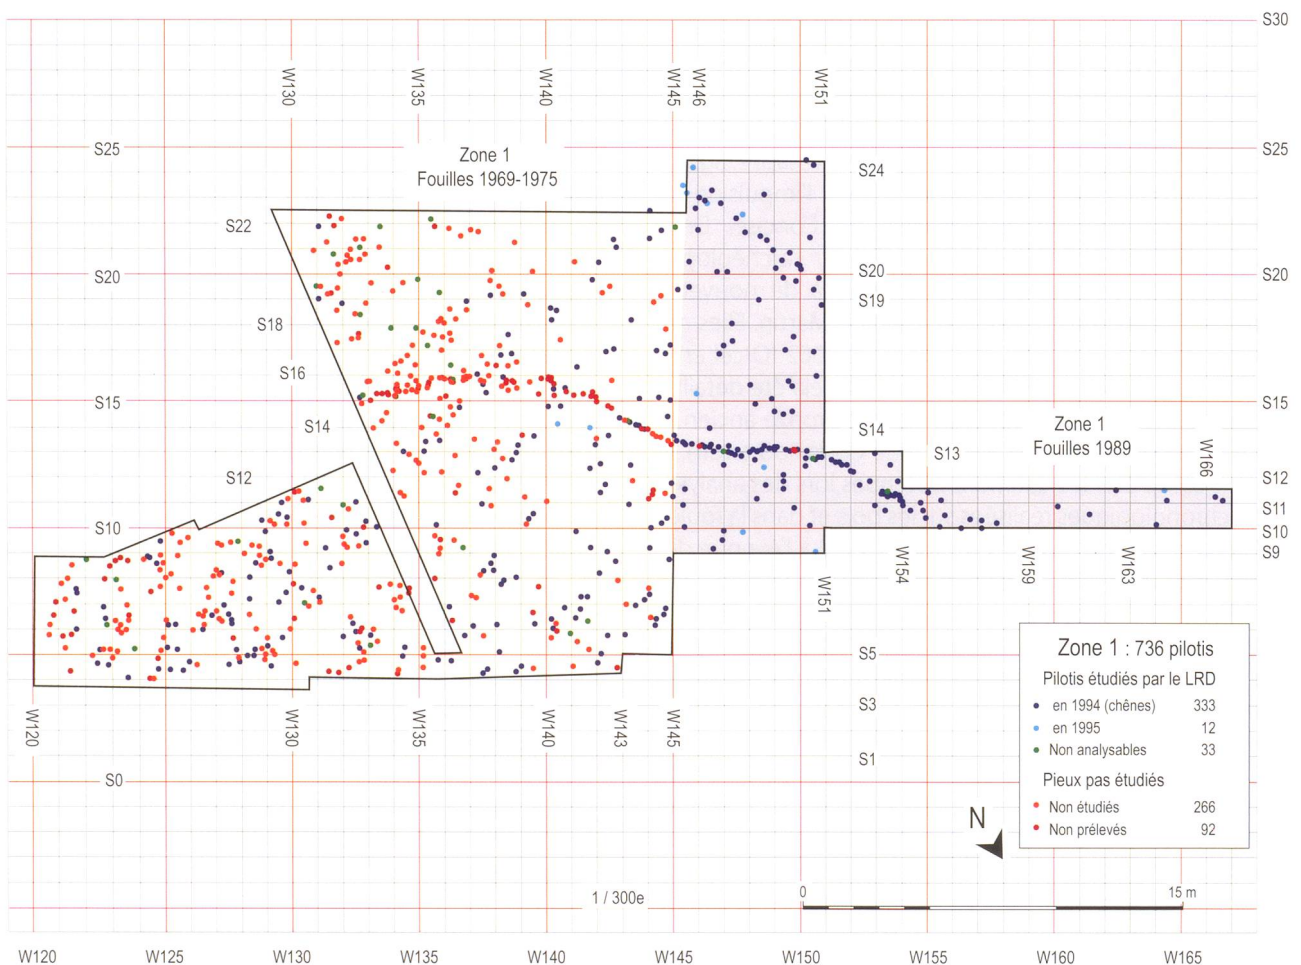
S30

W130 W135 W140 W145 W146 W151

S25 S25

Zone 1
Fouilles 1969-1975

S24

S22

S20 S20 S20

S19

S18

S16

S15 S15

S14

S14

Zone 1
Fouilles 1989

S13

W166

S12 S12

S11

S10 S10

S9

W151 W154 W159 W163

S5

W120 W130 W135 W140 W143 W145

S3

S1

S0

Zone 1 : 736 pilotis

Pilotis étudiés par le LRD

| | |
|---|---|
| en 1994 (chênes) | 333 |
| en 1995 | 12 |
| Non analysables | 33 |

Pieux pas étudiés

| | |
|---|---|
| Non étudiés | 266 |
| Non prélevés | 92 |

N

1 / 300e

0 15 m

W120 W125 W130 W135 W140 W145 W150 W155 W160 W165